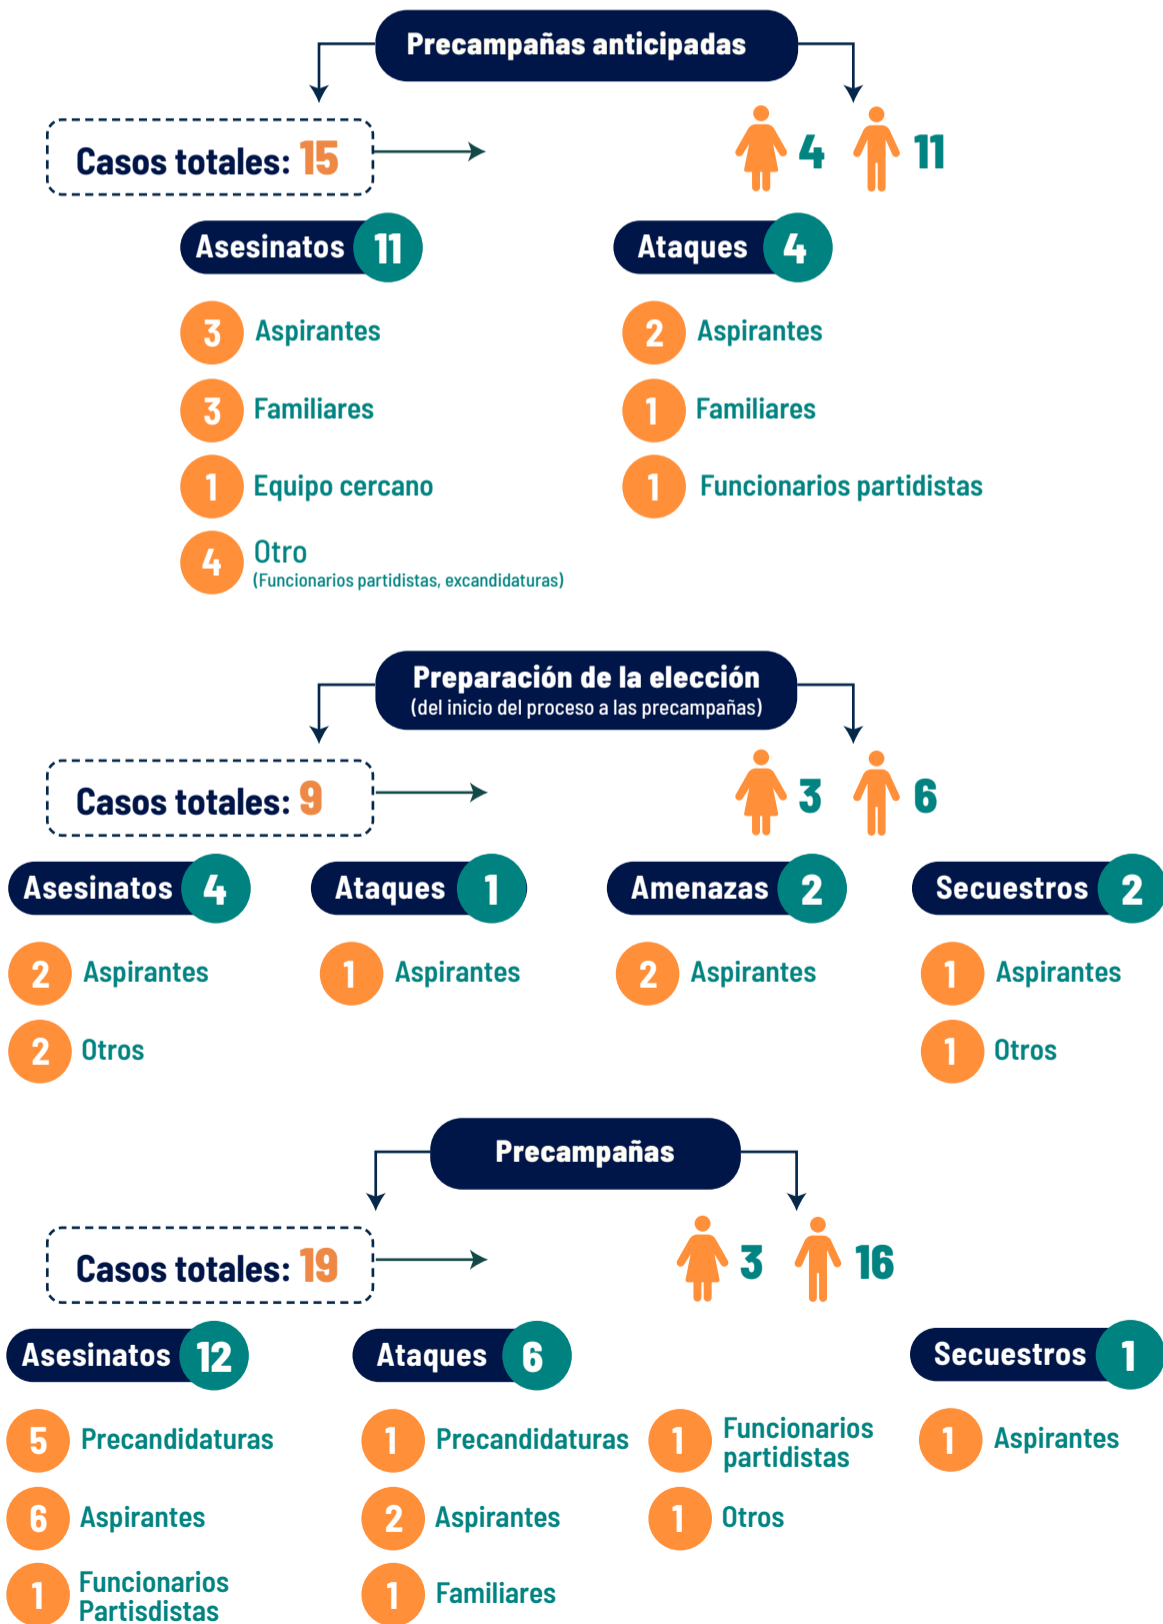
Precampañas anticipadas

Casos totales: 15

4 11

Asesinatos 11

3 Aspirantes
3 Familiares
1 Equipo cercano
4 Otro
(Funcionarios partidistas, excandidaturas)

Ataques 4

2 Aspirantes
1 Familiares
1 Funcionarios partidistas

Preparación de la elección
(del inicio del proceso a las precampañas)

Casos totales: 9

3 6

Asesinatos 4

2 Aspirantes
2 Otros

Ataques 1

1 Aspirantes

Amenazas 2

2 Aspirantes

Secuestros 2

1 Aspirantes
1 Otros

Precampañas

Casos totales: 19

3 16

Asesinatos 12

5 Precandidaturas
6 Aspirantes
1 Funcionarios Partisdistas

Ataques 6

1 Precandidaturas
2 Aspirantes
1 Familiares
1 Funcionarios partidistas
1 Otros

Secuestros 1

1 Aspirantes